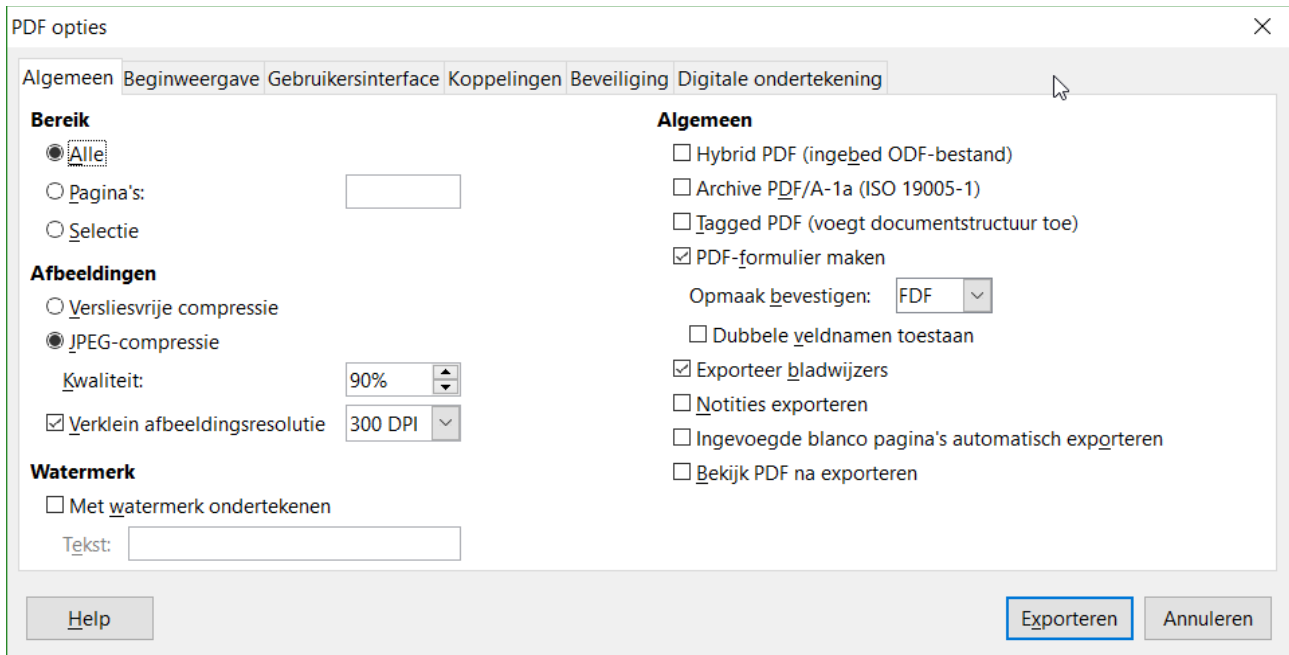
PDF opties

Algemeen Beginweergave Gebruikersinterface Koppelingen Beveiliging Digitale ondertekening

Bereik
Alle
Pagina's:
Selectie

Afbeeldingen
Versliesvrije compressie
JPEG-compressie
Kwaliteit: 90%
Verklein afbeeldingsresolutie 300 DPI

Watermerk
Met watermerk ondertekenen
Tekst:

Algemeen
Hybrid PDF (ingebed ODF-bestand)
Archive PDF/A-1a (ISO 19005-1)
Tagged PDF (voegt documentstructuur toe)
PDF-formulier maken
Opmaak bevestigen: FDF
Dubbele veldnamen toestaan
Exporteer bladwijzers
Notities exporteren
Ingevoegde blanco pagina's automatisch exporteren
Bekijk PDF na exporteren

Help
Exporteren
Annuleren